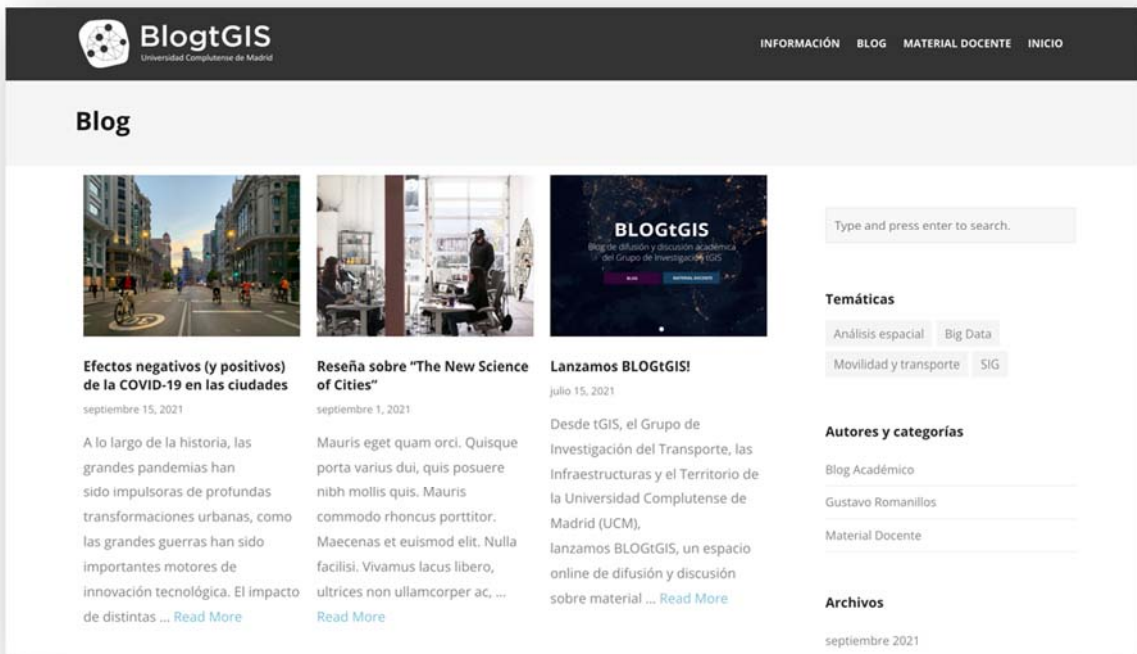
BlogtGIS
Universidad Complutense de Madrid

INFORMACIÓN BLOG MATERIAL DOCENTE INICIO

Blog

BLOGtGIS
Blog de difusión y discusión académica del Grupo de Investigación tGIS
BLOG MATERIAL DOCENTE

Efectos negativos (y positivos) de la COVID-19 en las ciudades
septiembre 15, 2021
A lo largo de la historia, las grandes pandemias han sido impulsoras de profundas transformaciones urbanas, como las grandes guerras han sido importantes motores de innovación tecnológica. El impacto de distintas ... Read More

Reseña sobre "The New Science of Cities"
septiembre 1, 2021
Mauris eget quam orci. Quisque porta varius dui, quis posuere nibh mollis quis. Mauris commodo rhoncus porttitor. Maecenas et euismod elit. Nulla facilisi. Vivamus lacus libero, ultrices non ullamcorper ac, ... Read More

Lanzamos BLOGtGIS!
julio 15, 2021
Desde tGIS, el Grupo de Investigación del Transporte, las Infraestructuras y el Territorio de la Universidad Complutense de Madrid (UCM), lanzamos BLOGtGIS, un espacio online de difusión y discusión sobre material ... Read More

Type and press enter to search.

Temáticas
Análisis espacial
Big Data
Movilidad y transporte
SIG

Autores y categorías
Blog Académico
Gustavo Romanillos
Material Docente

Archivos
septiembre 2021